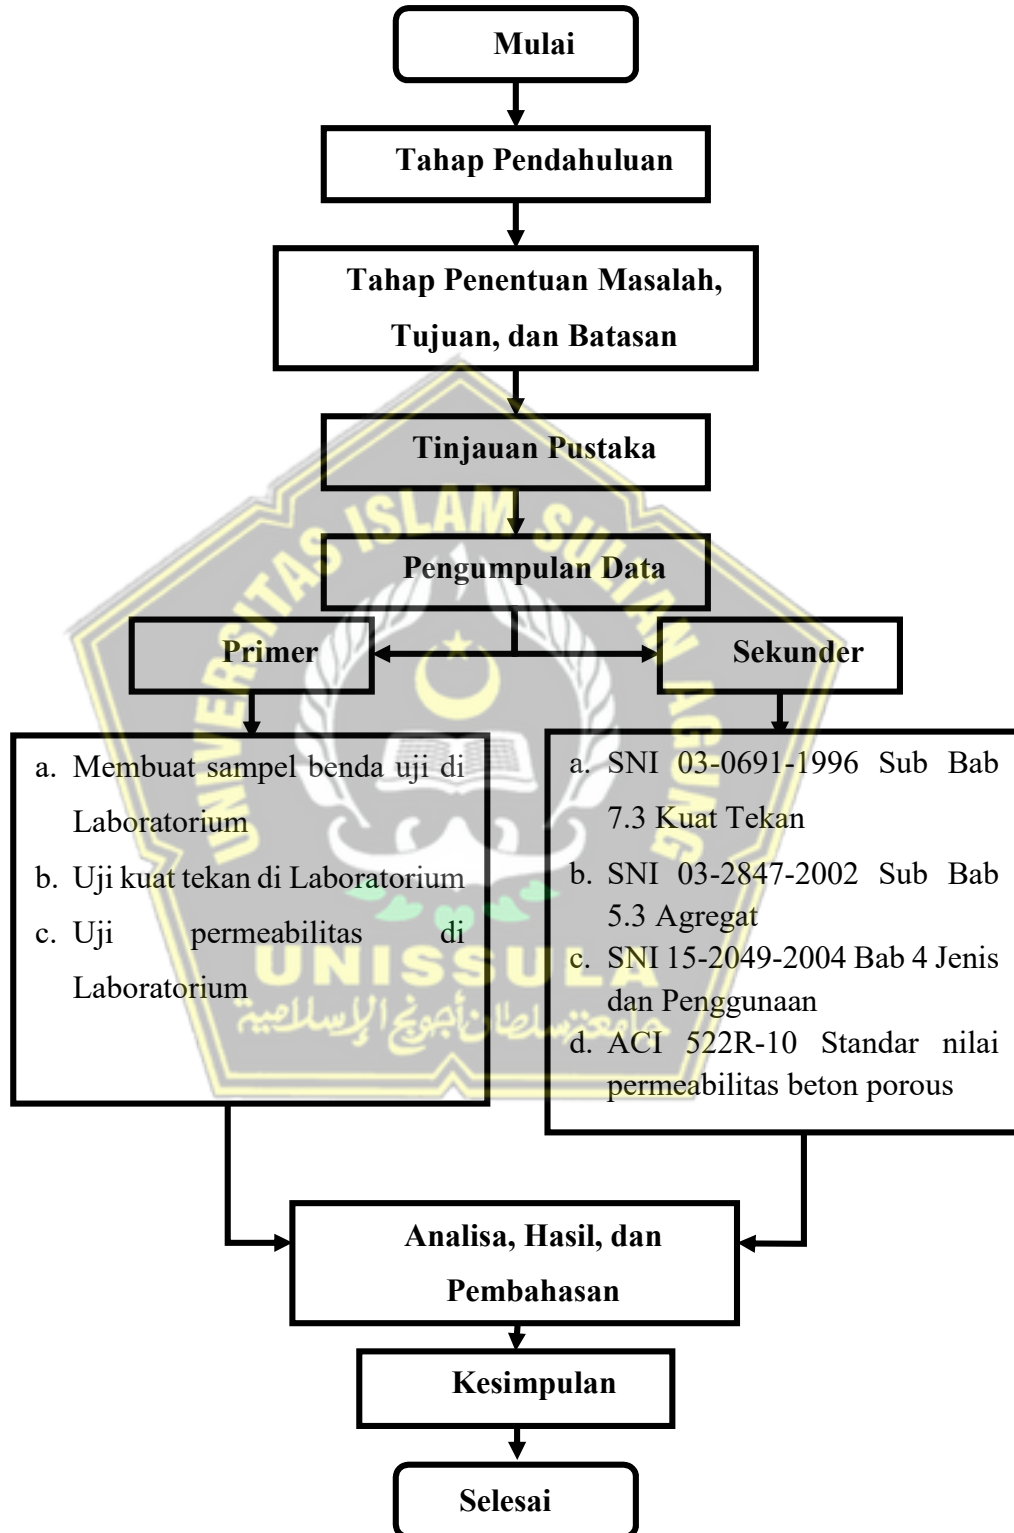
Mulai

Tahap Pendahuluan

Tahap Penentuan Masalah, Tujuan, dan Batasan

Tinjauan Pustaka

Pengumpulan Data

Primer

Sekunder

a. Membuat sampel benda uji di Laboratorium
b. Uji kuat tekan di Laboratorium
c. Uji permeabilitas di Laboratorium

a. SNI 03-0691-1996 Sub Bab 7.3 Kuat Tekan
b. SNI 03-2847-2002 Sub Bab 5.3 Agregat
c. SNI 15-2049-2004 Bab 4 Jenis dan Penggunaan
d. ACI 522R-10 Standar nilai permeabilitas beton porous

Analisa, Hasil, dan Pembahasan

Kesimpulan

Selesai

UNIVERSITAS ISLAM SULTAN AGUNG
UNISSULA
جامعة سلطان أجونج الإسلامية